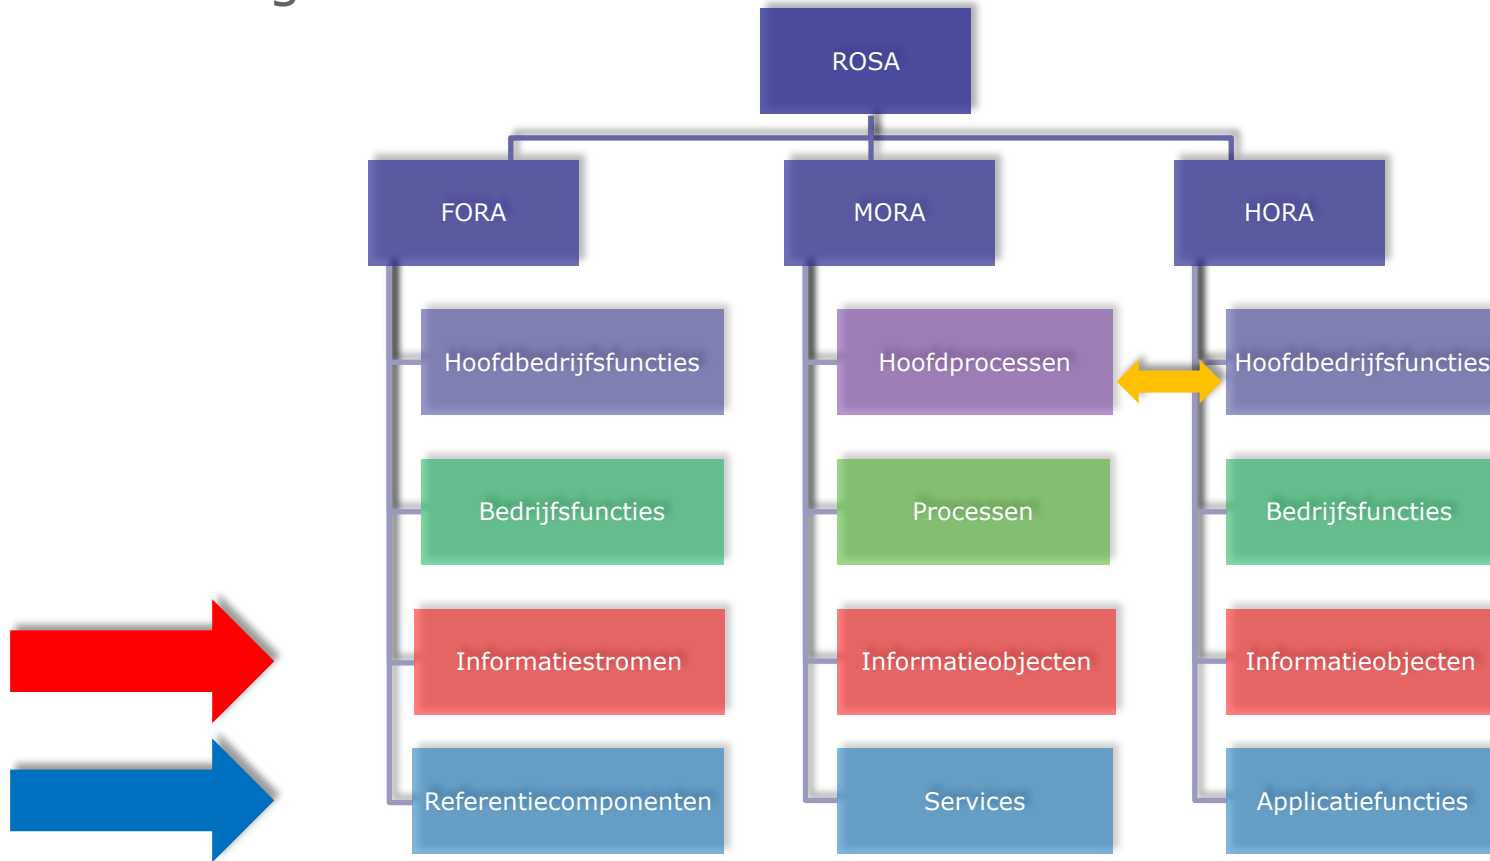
ROSA

FORA

Hoofdbedrijfsfuncties

Bedrijfsfuncties

Informatiestromen

Referentiecomponenten

MORA

Hoofdprocessen

Processen

Informatieobjecten

Services

HORA

Hoofdbedrijfsfuncties

Bedrijfsfuncties

Informatieobjecten

Applicatiefuncties